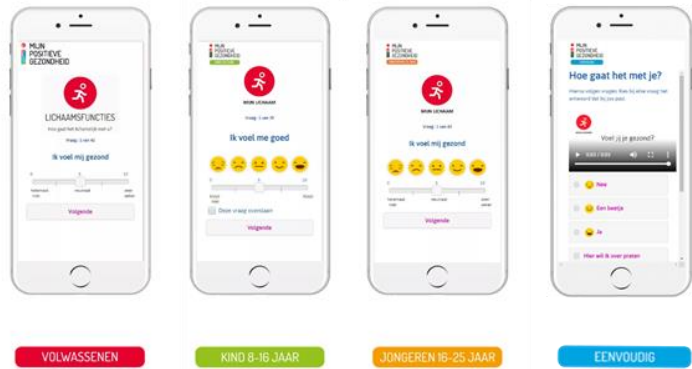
MIJN POSITIEVE GEZONDHEID

LICHAAMSFUNCTIES

Hoe gaat het lichamelijk met u?

Vraag: 1 van 42

Ik voel mij gezond

0 5 10

Volgende

MIJN POSITIEVE GEZONDHEID

MIJN LICHAAM

Vraag: 1 van 32

Ik voel me goed

Deze vraag overslaan

Volgende

MIJN POSITIEVE GEZONDHEID

MIJN LICHAAM

Vraag: 1 van 42

Ik voel mij gezond

0 5 10

Volgende

MIJN POSITIEVE GEZONDHEID

Hoe gaat het met je?

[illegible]

Voel jij je gezond?

0:00 / 0:00

Nee

Een beetje

Ja

Hier wil ik over praten

VOLWASSENEN

KIND 8-16 JAAR

JONGEREN 16-25 JAAR

EENVOUDIG